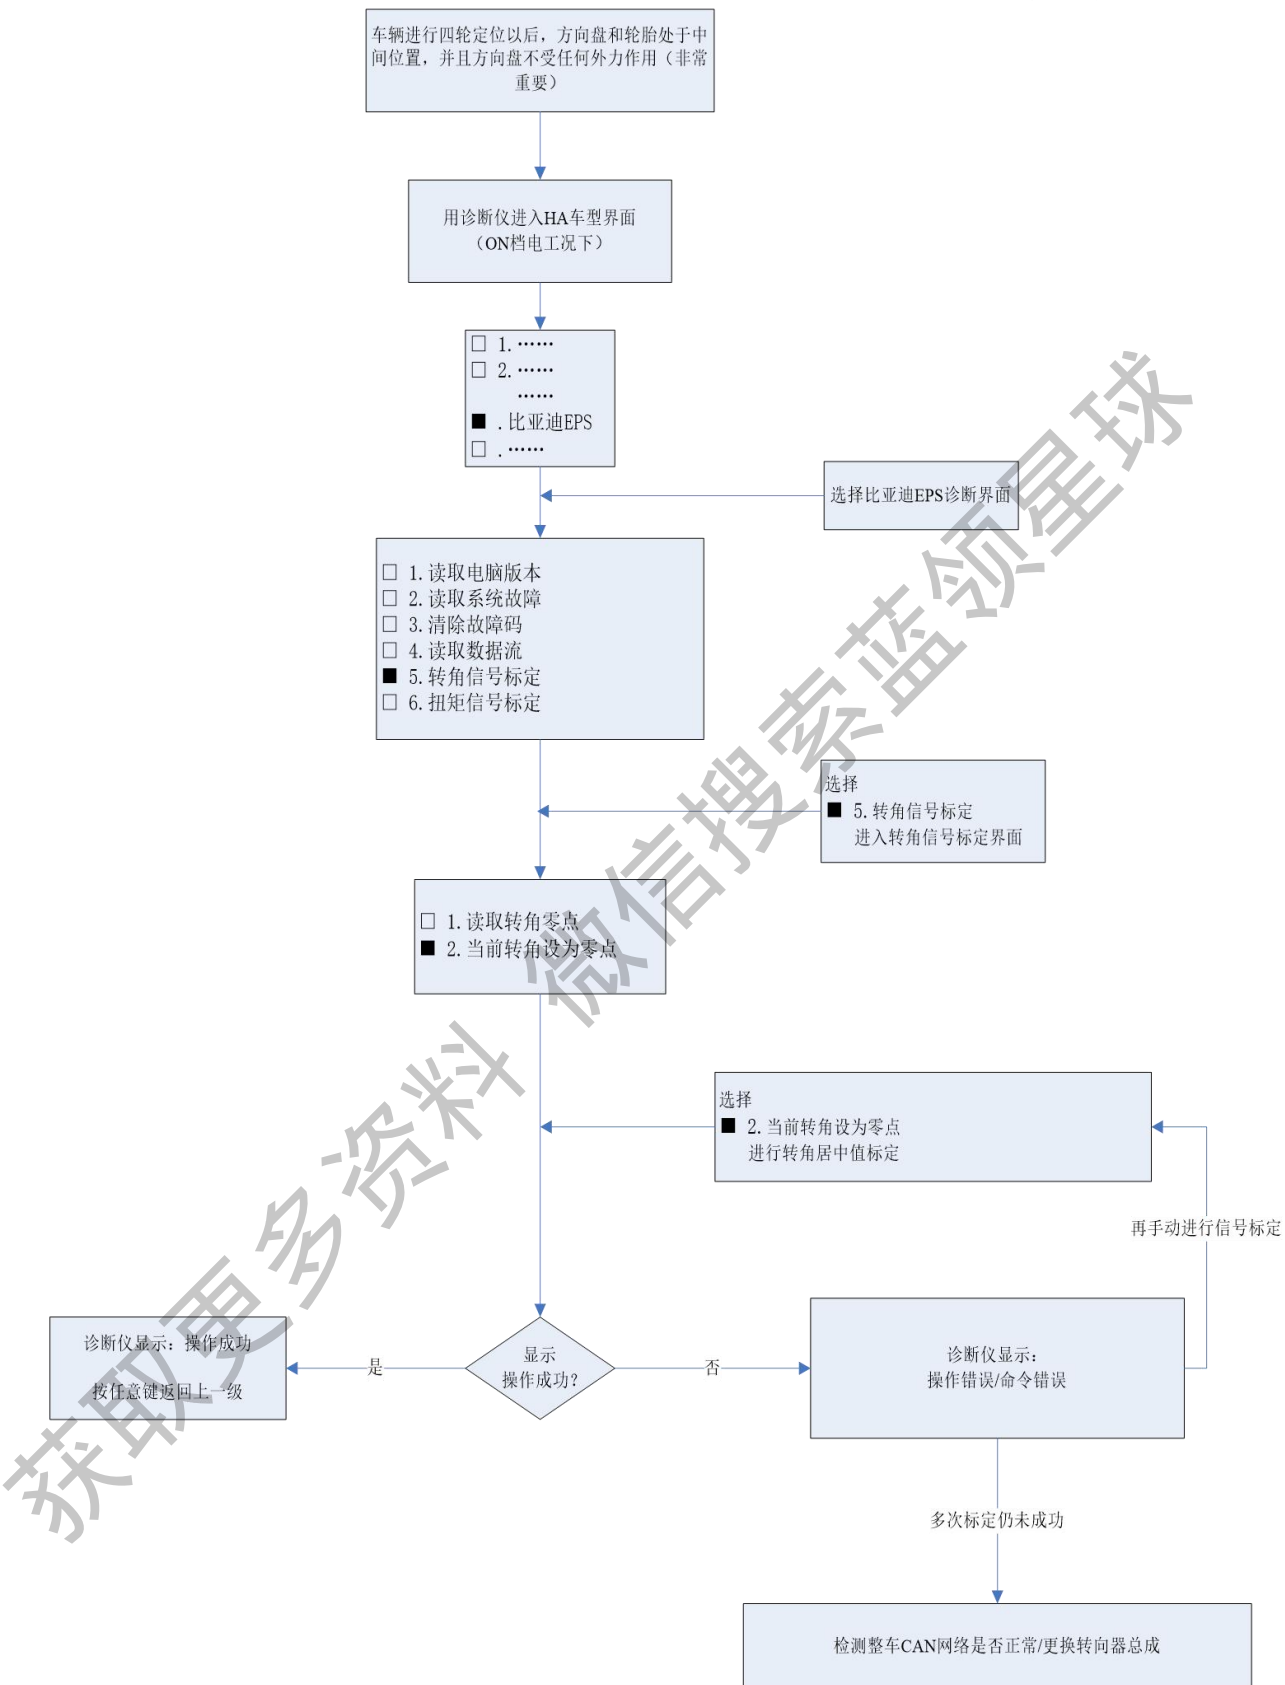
车辆进行四轮定位以后，方向盘和轮胎处于中间位置，并且方向盘不受任何外力作用（非常重要）

用诊断仪进入HA车型界面
（ON档电工况下）

□ 1.……
□ 2.……
……
■ .比亚迪EPS
□ .……

选择比亚迪EPS诊断界面

□ 1.读取电脑版本
□ 2.读取系统故障
□ 3.清除故障码
□ 4.读取数据流
■ 5.转角信号标定
□ 6.扭矩信号标定

选择
■ 5.转角信号标定
进入转角信号标定界面

□ 1.读取转角零点
■ 2.当前转角设为零点

选择
■ 2.当前转角设为零点
进行转角居中值标定

再手动进行信号标定

诊断仪显示：操作成功

按任意键返回上一级

是

显示
操作成功？

否

诊断仪显示：
操作错误/命令错误

多次标定仍未成功

检测整车CAN网络是否正常/更换转向器总成

获取更多资料 微信搜索蓝领星球